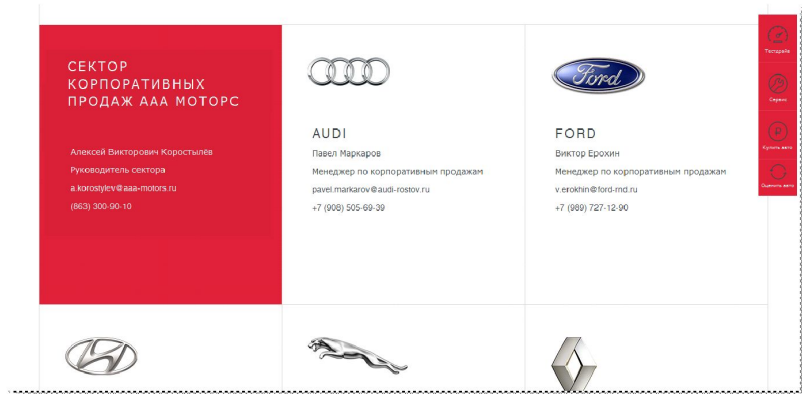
СЕКТОР КОРПОРАТИВНЫХ ПРОДАЖ ААА МОТОРС

Алексей Викторович Коростылёв
Руководитель сектора
a.korostylev@aaa-motors.ru
(863) 300-90-10

AUDI
Павел Маркаров
Менеджер по корпоративным продажам
pavel.markarov@audi-rostov.ru
+7 (908) 505-69-39

Ford

FORD
Виктор Ерохин
Менеджер по корпоративным продажам
v.erokhin@ford-rnd.ru
+7 (989) 727-12-90

Тестдрайв
Сервис
Купить авто
Оценить авто